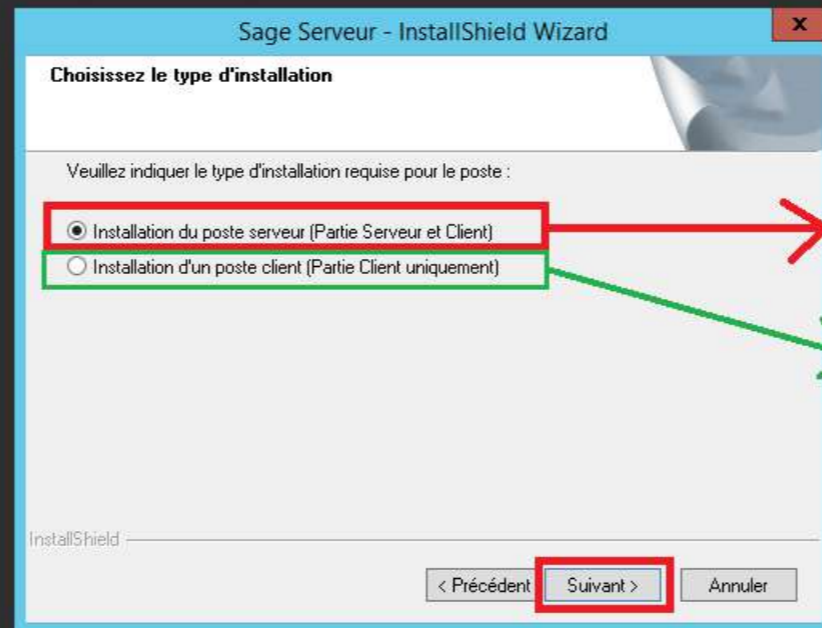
Sage Serveur - InstallShield Wizard

x

Choisissez le type d'installation

Veuillez indiquer le type d'installation requise pour le poste :

Installation du poste serveur (Partie Serveur et Client)

Installation d'un poste client (Partie Client uniquement)

InstallShield

< Précédent

Suivant >

Annuler